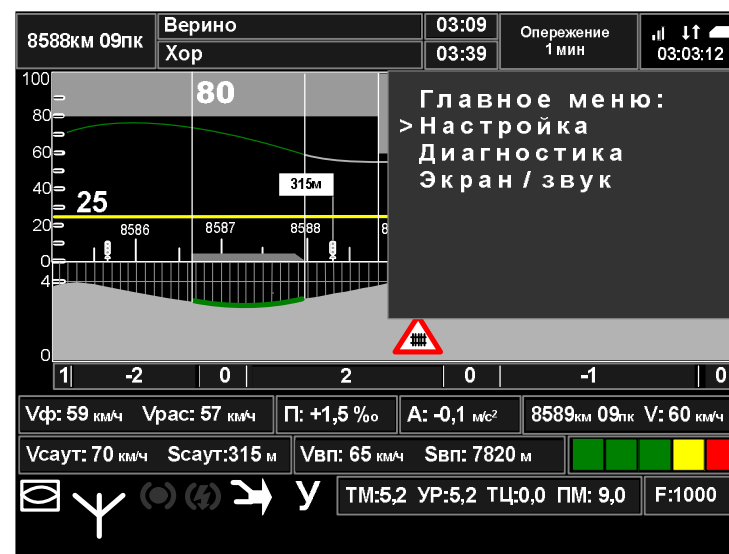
8588км 09пк
Верино
Хор
03:09
03:39
Опережение
1 мин
03:03:12

100
80
60
40
20
0
4
0
80
25
315м
8586
8587
8588

Главное меню:
>Настройка
Диагностика
Экран / звук

1
-2
0
2
0
-1
0

Vф: 59 км/ч Vрас: 57 км/ч
П: +1,5 ‰
А: -0,1 м/с²
8589км 09пк V: 60 км/ч
Vсаут: 70 км/ч Sсаут:315 м
Vвп: 65 км/ч Sвп: 7820 м
У
ТМ:5,2 УР:5,2 ТЦ:0,0 ПМ: 9,0
F:1000